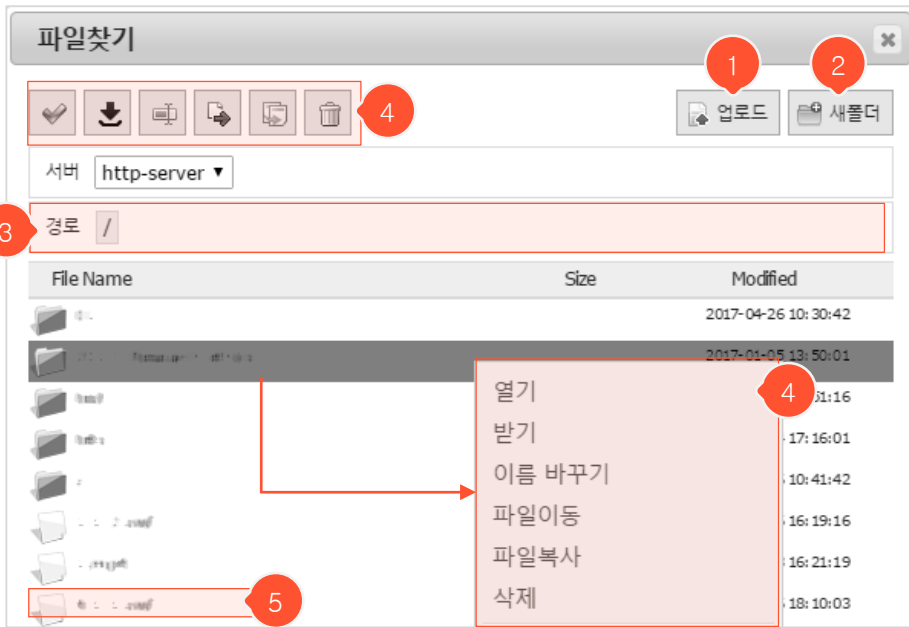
파일찾기

1 2

4

업로드 새폴더

서버 http-server ▼

3 경로 /

File Name Size Modified

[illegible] 2017-04-26 10:30:42

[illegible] 2017-01-05 13:50:01

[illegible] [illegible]1:16

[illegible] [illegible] 17:16:01

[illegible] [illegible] 10:41:42

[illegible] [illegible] 16:19:16

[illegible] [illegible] 16:21:19

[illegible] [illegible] 18:10:03

4

열기
받기
이름 바꾸기
파일이동
파일복사
삭제

5